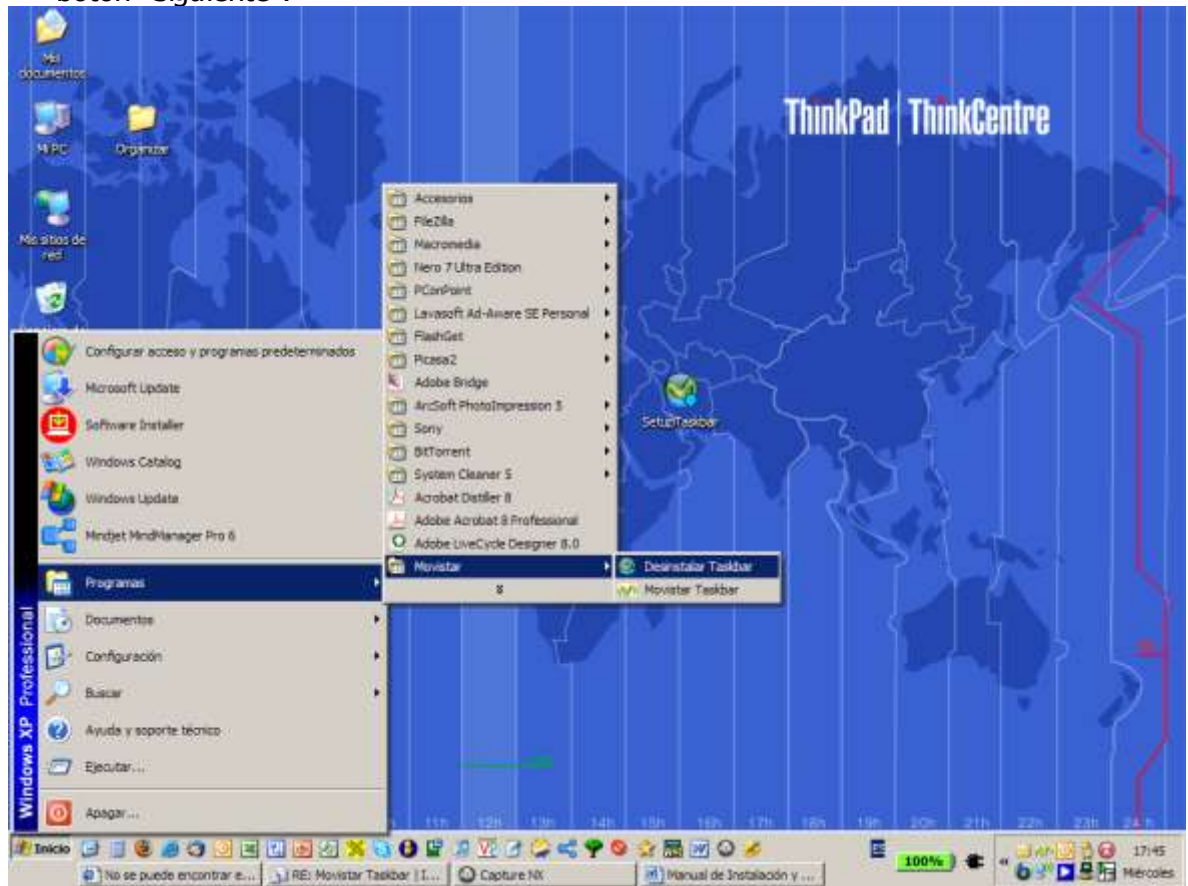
botón "Siguiente".

Mis documentos

Mi PC

Organizar

Mis sitios de red

ThinkPad | ThinkCentre

Accesorios
FileZilla
Macromedia
Nero 7 Ultra Edition
PConPoint
Lavasoft Ad-Aware SE Personal
FlashGet
Picasa2
Adobe Bridge
ArcSoft PhotoImpression 5
Sony
BitTorrent
System Cleaner 5
Acrobat Distiller 8
Adobe Acrobat 8 Professional
Adobe LiveCycle Designer 8.0
Movistar

Desinstalar Taskbar
Movistar Taskbar

SetupTaskbar

Configurar acceso y programas predeterminados
Microsoft Update
Software Installer
Windows Catalog
Windows Update
Mindjet MindManager Pro 6
Programas
Documentos
Configuración
Buscar
Ayuda y soporte técnico
Ejecutar...
Apagar...

Windows XP Professional

11h 12h 13h 14h 15h 16h 17h 18h 19h 20h 21h 22h 23h 24h

Inicio
No se puede encontrar e...
RE: Movistar Taskbar | I...
Capture NX
Manual de Instalación y ...
100%
17:45
Miércoles